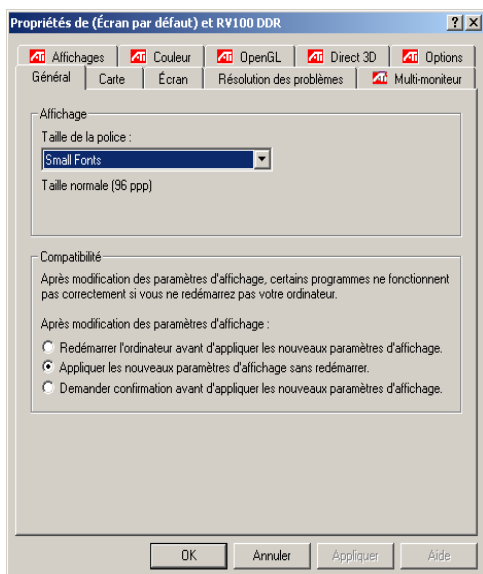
Propriétés de (Écran par défaut) et RV100 DDR

? X

Affichages | Couleur | OpenGL | Direct 3D | Options

Général | Carte | Écran | Résolution des problèmes | Multi-moniteur

Affichage

Taille de la police :

Small Fonts

Taille normale (96 ppp)

Compatibilité

Après modification des paramètres d'affichage, certains programmes ne fonctionnent pas correctement si vous ne redémarrez pas votre ordinateur.

Après modification des paramètres d'affichage :

Redémarrer l'ordinateur avant d'appliquer les nouveaux paramètres d'affichage.

Appliquer les nouveaux paramètres d'affichage sans redémarrer.

Demander confirmation avant d'appliquer les nouveaux paramètres d'affichage.

OK | Annuler | Appliquer | Aide